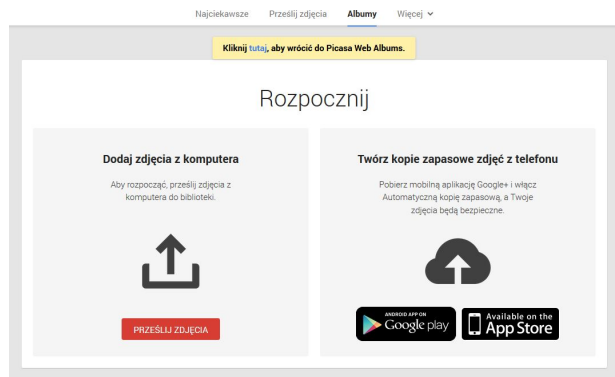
Najciekawsze Prześlij zdjęcia Albumy Więcej

Kliknij tutaj, aby wrócić do Picasa Web Albums.

Rozpocznij

Dodaj zdjęcia z komputera

Aby rozpocząć, prześlij zdjęcia z komputera do biblioteki.

PRZEŚLIJ ZDJĘCIA

Twórz kopie zapasowe zdjęć z telefonu

Pobierz mobilną aplikację Google+ i włącz Automatyczną kopię zapasową, a Twoje zdjęcia będą bezpieczne.

ANDROID APP ON Google play

Available on the App Store